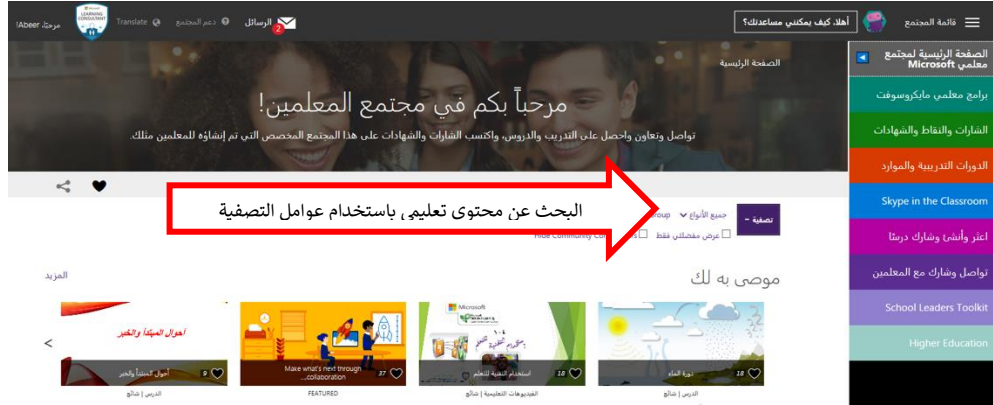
قائمة المجتمع
أهلاً، كيف يمكنني مساعدتك؟
الرسائل 2
دعم المجتمع
Translate
مرحباً، Abeer!
LEARNING CONSULTANT

الصفحة الرئيسية لمجتمع معلمي Microsoft
برامج معلمي مايكروسوفت
الشارات والنقاط والشهادات
الدورات التدريبية والموارد
Skype in the Classroom
اعثر وأنشئ وشارك درسنا
تواصل وشارك مع المعلمين
School Leaders Toolkit
Higher Education

الصفحة الرئيسية
مرحباً بكم في مجتمع المعلمين!
تواصل وتعاون واحصل على التدريب والدروس، واكتسب الشارات والشهادات على هذا المجتمع المخصص الذي تم إنشاؤه للمعلمين مثلك.

تصفية
جميع الأنواع
Group
عرض مفضلتي فقط
Hide Community Co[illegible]

البحث عن محتوى تعليمي باستخدام عوامل التصفية

موصى به لك
المزيد

18 دورة الماء
الدرس | شائع
18 استخدام التقنية للتعلم
الفيديوهات التعليمية | شائع
37 Make what's next through collaboration
FEATURED
9 أحوال المبتدأ والخبر
الدرس | شائع
أحوال المبتدأ والخبر